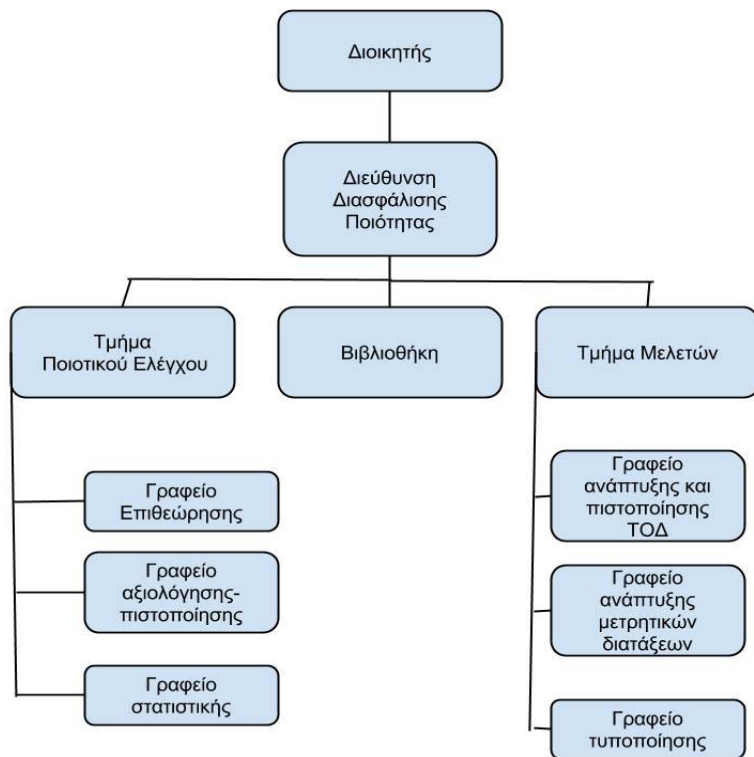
Διοικητής

Διεύθυνση Διασφάλισης Ποιότητας

Τμήμα Ποιοτικού Ελέγχου

Βιβλιοθήκη

Τμήμα Μελετών

Γραφείο Επιθεώρησης

Γραφείο αξιολόγησης-πιστοποίησης

Γραφείο στατιστικής

Γραφείο ανάπτυξης και πιστοποίησης ΤΟΔ

Γραφείο ανάπτυξης μετρητικών διατάξεων

Γραφείο τυποποίησης